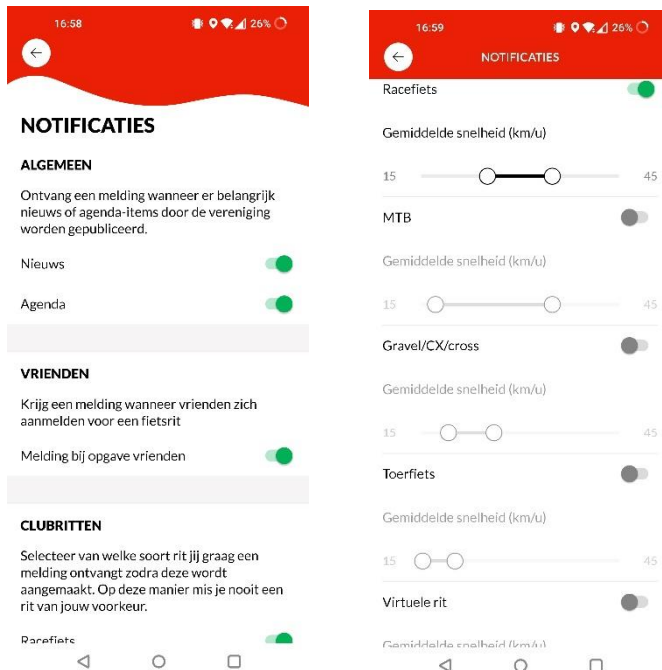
16:58

26%

NOTIFICATIES

ALGEMEEN

Ontvang een melding wanneer er belangrijk nieuws of agenda-items door de vereniging worden gepubliceerd.

Nieuws

Agenda

VRIENDEN

Krijg een melding wanneer vrienden zich aanmelden voor een fietsrit

Melding bij opgave vrienden

CLUBRITTEN

Selecteer van welke soort rit jij graag een melding ontvangt zodra deze wordt aangemaakt. Op deze manier mis je nooit een rit van jouw voorkeur.

Racefiets

16:59

26%

NOTIFICATIES

Racefiets

Gemiddelde snelheid (km/u)

15

45

MTB

Gemiddelde snelheid (km/u)

15

45

Gravel/CX/cross

Gemiddelde snelheid (km/u)

15

45

Toerfiets

Gemiddelde snelheid (km/u)

15

45

Virtuele rit

Gemiddelde snelheid (km/u)